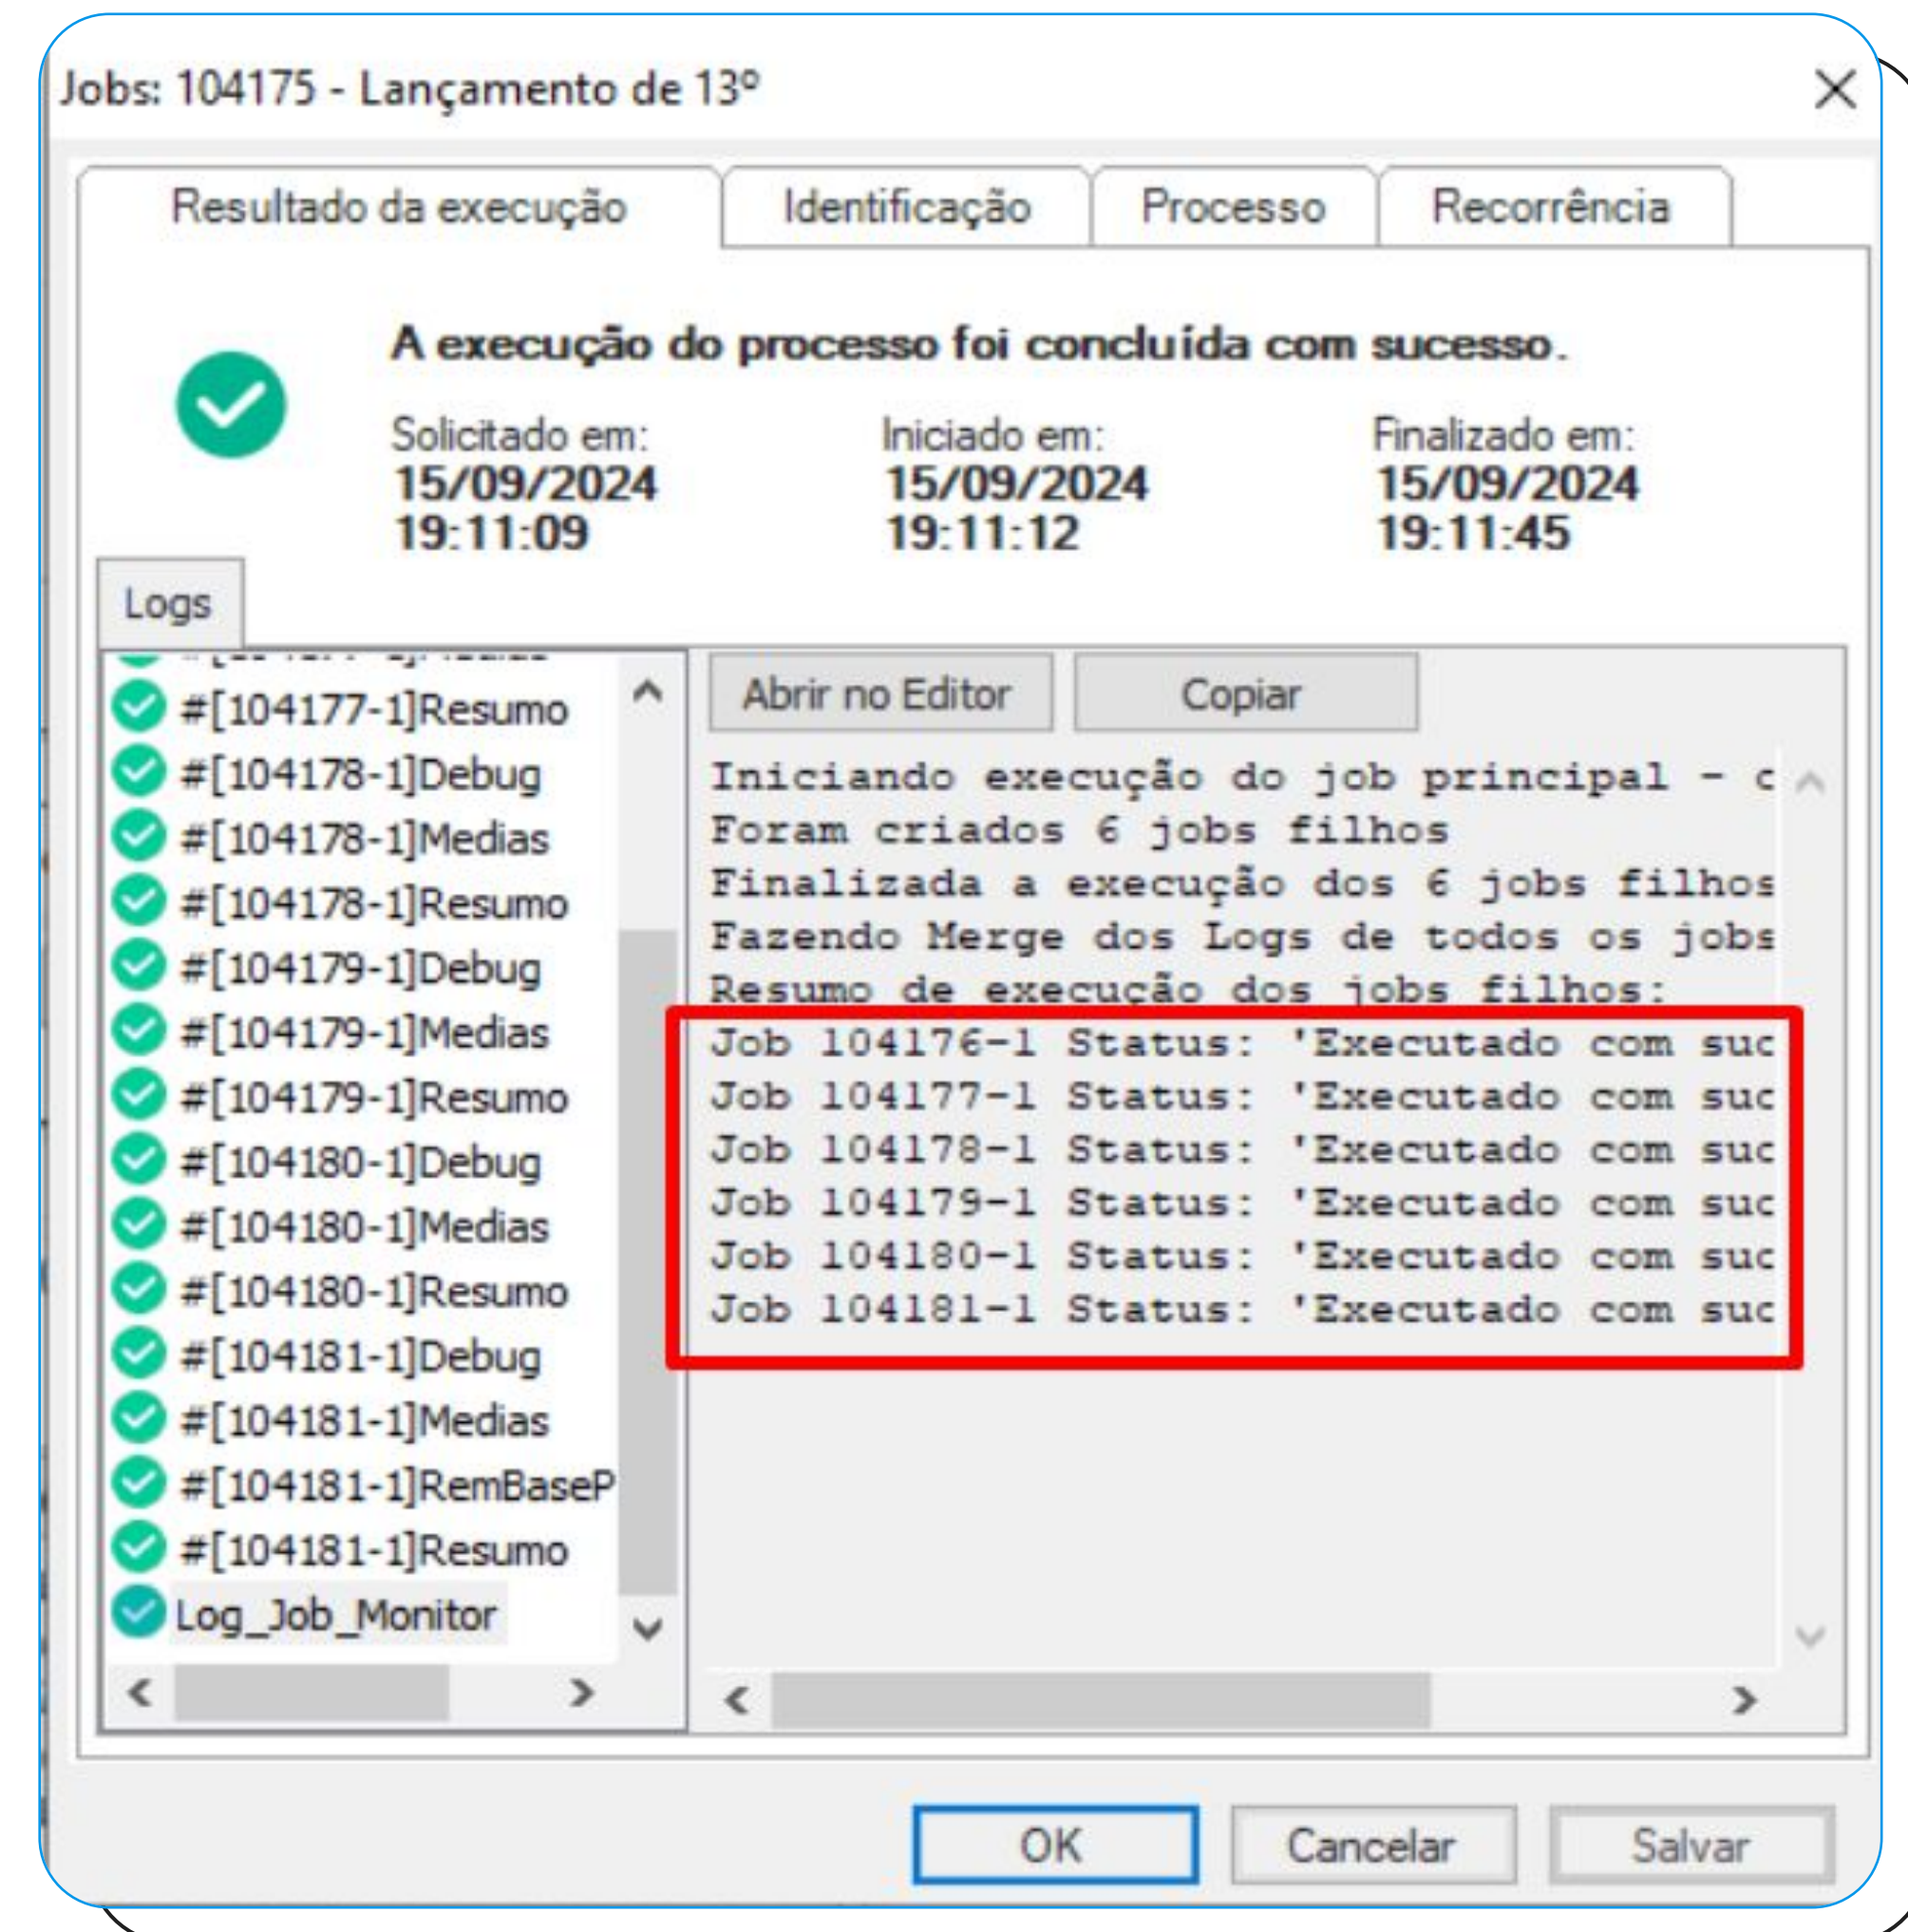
Jobs: 104175 - Lançamento de 13º

Resultado da execução | Identificação | Processo | Recorrência

A execução do processo foi concluída com sucesso.

Solicitado em:
15/09/2024
19:11:09

Iniciado em:
15/09/2024
19:11:12

Finalizado em:
15/09/2024
19:11:45

Logs

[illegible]
#[104177-1]Resumo
#[104178-1]Debug
#[104178-1]Medias
#[104178-1]Resumo
#[104179-1]Debug
#[104179-1]Medias
#[104179-1]Resumo
#[104180-1]Debug
#[104180-1]Medias
#[104180-1]Resumo
#[104181-1]Debug
#[104181-1]Medias
#[104181-1]RemBaseP
#[104181-1]Resumo
Log_Job_Monitor

Abrir no Editor
Copiar

Iniciando execução do job principal - c
Foram criados 6 jobs filhos
Finalizada a execução dos 6 jobs filhos
Fazendo Merge dos Logs de todos os jobs
Resumo de execução dos jobs filhos:
Job 104176-1 Status: 'Executado com suc
Job 104177-1 Status: 'Executado com suc
Job 104178-1 Status: 'Executado com suc
Job 104179-1 Status: 'Executado com suc
Job 104180-1 Status: 'Executado com suc
Job 104181-1 Status: 'Executado com suc

OK
Cancelar
Salvar